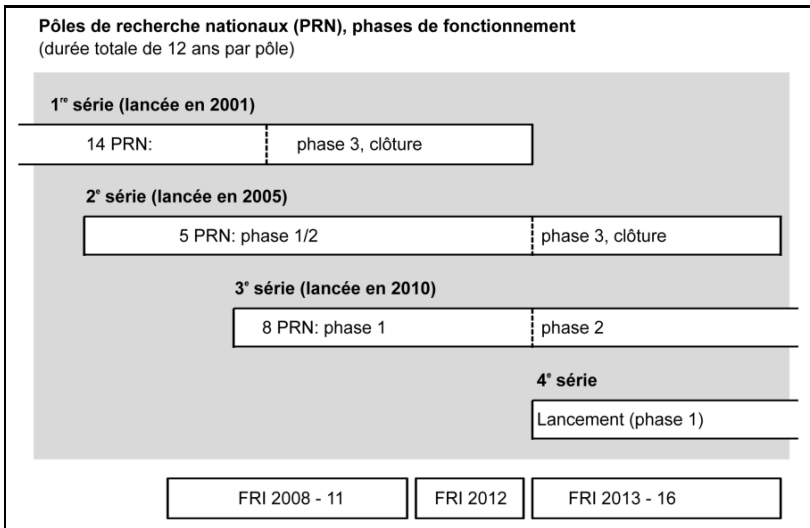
**Pôles de recherche nationaux (PRN), phases de fonctionnement**
(durée totale de 12 ans par pôle)

**1<sup>re</sup> série (lancée en 2001)**

14 PRN: phase 3, clôture

**2<sup>e</sup> série (lancée en 2005)**

5 PRN: phase 1/2 phase 3, clôture

**3<sup>e</sup> série (lancée en 2010)**

8 PRN: phase 1 phase 2

**4<sup>e</sup> série**

Lancement (phase 1)

FRI 2008 - 11 FRI 2012 FRI 2013 - 16